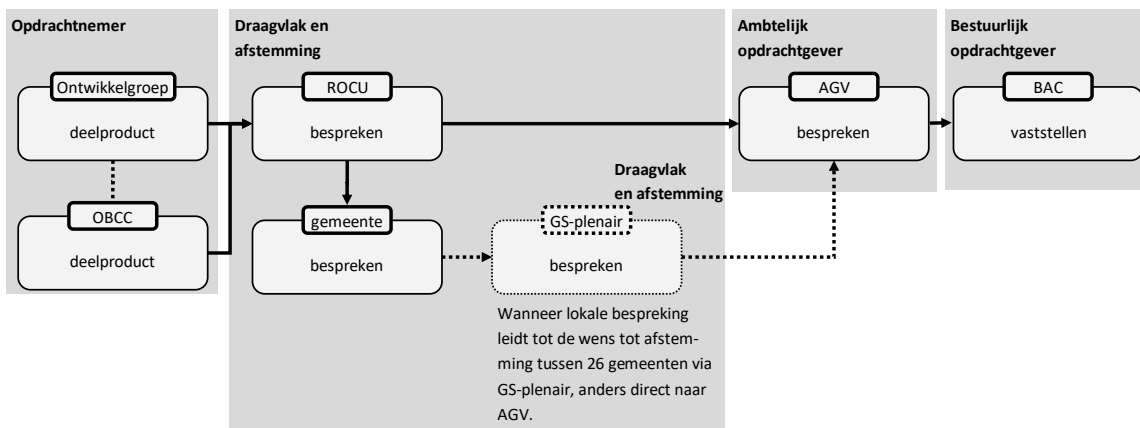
Opdrachtnemer

Ontwikkelgroep
deelproduct

OBCC
deelproduct

Draagvlak en afstemming

ROCU
bespreken

gemeente
bespreken

Draagvlak en afstemming

GS-plenair
bespreken

Wanneer lokale bespreking leidt tot de wens tot afstemming tussen 26 gemeenten via GS-plenair, anders direct naar AGV.

Ambtelijk opdrachtgever

AGV
bespreken

Bestuurlijk opdrachtgever

BAC
vaststellen